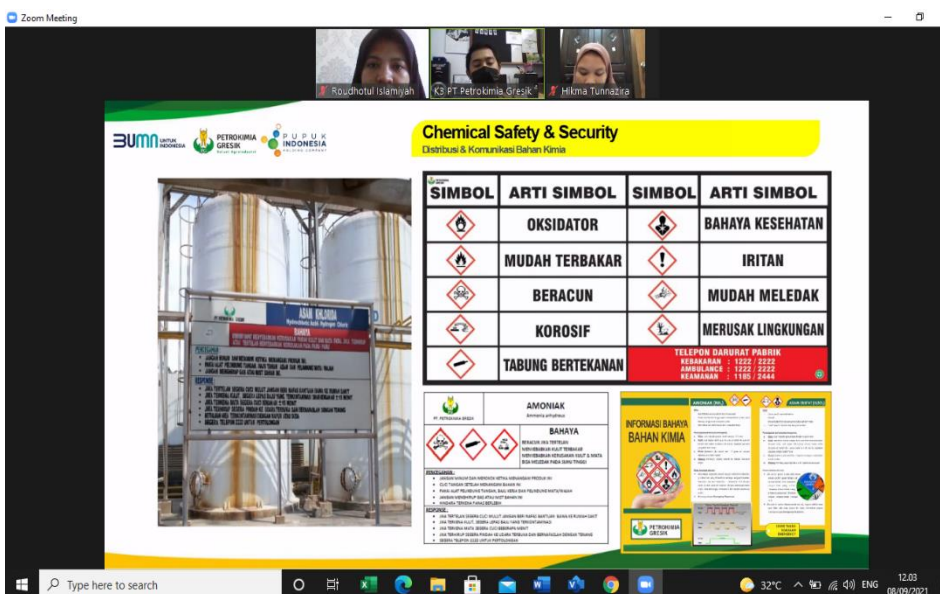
Zoom Meeting

Roudhotul Islamiyah
K3 PT Petrokimia Gresik
Hikma Tunnazira

BUMN UNTUK INDONESIA
PETROKIMIA GRESIK
PUPUK INDONESIA

Chemical Safety & Security
Distribusi & Komunikasi Bahan Kimia

ASAM KLORIDA
BAHAYA

| SIMBOL | ARTI SIMBOL | SIMBOL | ARTI SIMBOL |
|---|---|---|---|
| | OKSIDATOR | | BAHAYA KESEHATAN |
| | MUDAH TERBAKAR | | IRITAN |
| | BERACUN | | MUDAH MELEDAK |
| | KOROSIF | | MERUSAK LINGKUNGAN |
| | TABUNG BERTEKANAN | | TELEPON DARURAT PABRIK KEBAKARAN : 1222 / 2222 AMBULANCE : 1222 / 2222 KEAMANAN : 1185 / 2444 |

PT. PETROKIMIA GRESIK
AMONIAK
Ammonia anhydrous
BAHAYA

INFORMASI BAHAYA BAHAN KIMIA
PETROKIMIA GRESIK
AMONIAK (NH3)

Type here to search
32°C ENG 12.03 08/09/2021